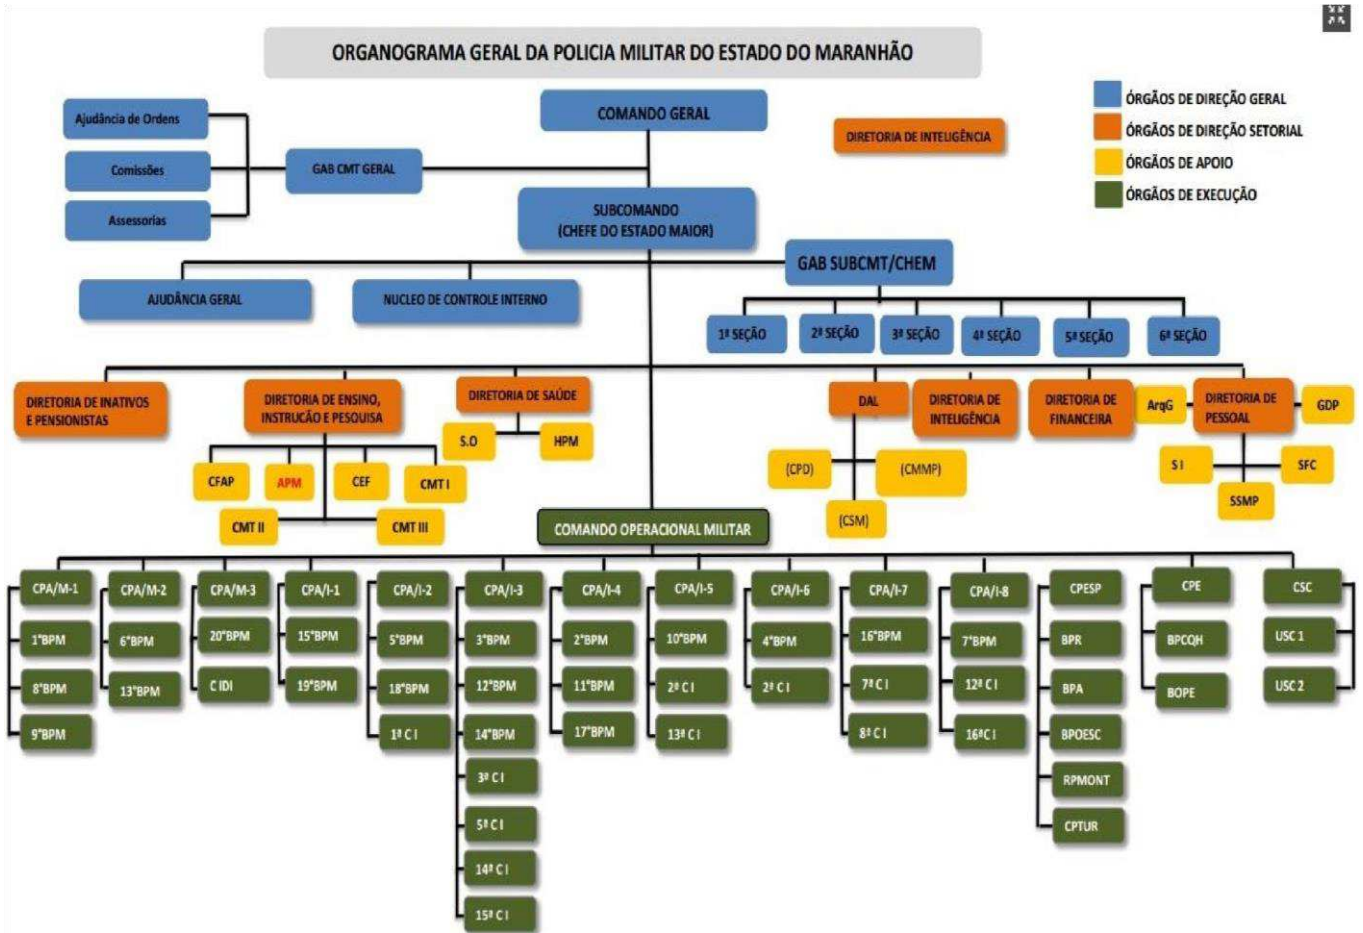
ORGANOGRAMA GERAL DA POLICIA MILITAR DO ESTADO DO MARANHÃO

ÓRGÃOS DE DIREÇÃO GERAL
ÓRGÃOS DE DIREÇÃO SETORIAL
ÓRGÃOS DE APOIO
ÓRGÃOS DE EXECUÇÃO

COMANDO GERAL

DIRETORIA DE INTELIGÊNCIA

Ajudância de Ordens
Comissões
Assessorias
GAB CMT GERAL

SUBCOMANDO (CHEFE DO ESTADO MAIOR)

GAB SUBCMT/CHEM

AJUDÂNCIA GERAL
NUCLEO DE CONTROLE INTERNO

1ª SEÇÃO
2ª SEÇÃO
3ª SEÇÃO
4ª SEÇÃO
5ª SEÇÃO
6ª SEÇÃO

DIRETORIA DE INATIVOS E PENSIONISTAS
DIRETORIA DE ENSINO, INSTRUÇÃO E PESQUISA
DIRETORIA DE SAÚDE
S.O
HPM
CFAP
APM
CEF
CMT I
CMT II
CMT III

DAL
DIRETORIA DE INTELIGÊNCIA
DIRETORIA DE FINANCEIRA
ArqG
DIRETORIA DE PESSOAL
GDP
(CPD)
(CMMP)
(CSM)
S I
SFC
SSMP

COMANDO OPERACIONAL MILITAR

CPA/M-1
1°BPM
8°BPM
9°BPM

CPA/M-2
6°BPM
13°BPM

CPA/M-3
20°BPM
C IDI

CPA/I-1
15°BPM
19°BPM

CPA/I-2
5°BPM
18°BPM
1ª C I

CPA/I-3
3°BPM
12°BPM
14°BPM
3ª C I
5ª C I
14ª C I
15ª C I

CPA/I-4
2°BPM
11°BPM
17°BPM

CPA/I-5
10°BPM
2ª C I
13ª C I

CPA/I-6
4°BPM
2ª C I

CPA/I-7
16°BPM
7ª C I
8ª C I

CPA/I-8
7°BPM
12ª C I
16ª C I

CPESP
BPR
BPA
BPOESC
RPMONT
CPTUR

CPE
BPCQH
BOPE

CSC
USC 1
USC 2